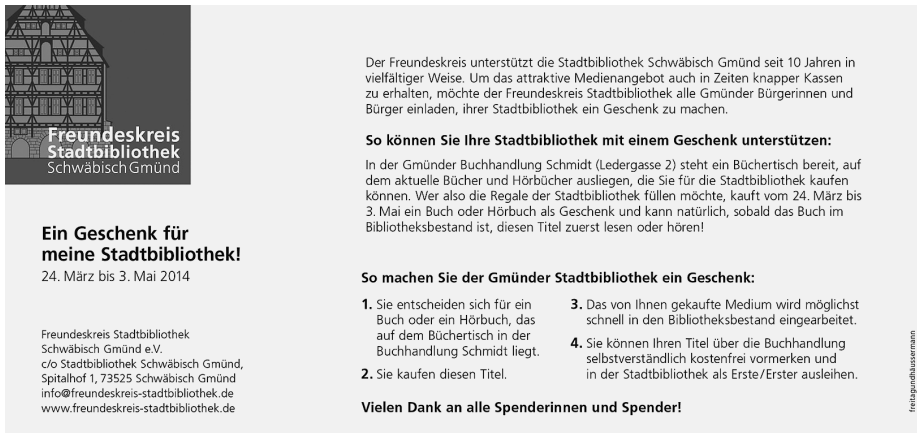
Freundeskreis
Stadtbibliothek
Schwäbisch Gmünd

Ein Geschenk für meine Stadtbibliothek!
24. März bis 3. Mai 2014

Freundeskreis Stadtbibliothek
Schwäbisch Gmünd e.V.
c/o Stadtbibliothek Schwäbisch Gmünd,
Spitalhof 1, 73525 Schwäbisch Gmünd
info@freundeskreis-stadtbibliothek.de
www.freundeskreis-stadtbibliothek.de

Der Freundeskreis unterstützt die Stadtbibliothek Schwäbisch Gmünd seit 10 Jahren in vielfältiger Weise. Um das attraktive Medienangebot auch in Zeiten knapper Kassen zu erhalten, möchte der Freundeskreis Stadtbibliothek alle Gmünder Bürgerinnen und Bürger einladen, ihrer Stadtbibliothek ein Geschenk zu machen.

So können Sie Ihre Stadtbibliothek mit einem Geschenk unterstützen:

In der Gmünder Buchhandlung Schmidt (Ledergasse 2) steht ein Büchertisch bereit, auf dem aktuelle Bücher und Hörbücher ausliegen, die Sie für die Stadtbibliothek kaufen können. Wer also die Regale der Stadtbibliothek füllen möchte, kauft vom 24. März bis 3. Mai ein Buch oder Hörbuch als Geschenk und kann natürlich, sobald das Buch im Bibliotheksbestand ist, diesen Titel zuerst lesen oder hören!

So machen Sie der Gmünder Stadtbibliothek ein Geschenk:

1. Sie entscheiden sich für ein Buch oder ein Hörbuch, das auf dem Büchertisch in der Buchhandlung Schmidt liegt.

2. Sie kaufen diesen Titel.

3. Das von Ihnen gekaufte Medium wird möglichst schnell in den Bibliotheksbestand eingearbeitet.

4. Sie können Ihren Titel über die Buchhandlung selbstverständlich kostenfrei vormerken und in der Stadtbibliothek als Erste/Erster ausleihen.

Vielen Dank an alle Spenderinnen und Spender!

freitagundhaussermann